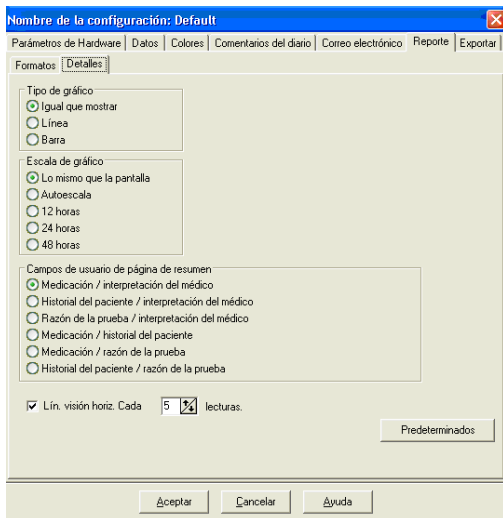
Nombre de la configuración: Default

Parámetros de Hardware | Datos | Colores | Comentarios del diario | Correo electrónico | Reporte | Exportar

Formatos | Detalles

Tipo de gráfico
Igual que mostrar
Línea
Barra

Escala de gráfico
Lo mismo que la pantalla
Autoescala
12 horas
24 horas
48 horas

Campos de usuario de página de resumen
Medicación / interpretación del médico
Historial del paciente / interpretación del médico
Razón de la prueba / interpretación del médico
Medicación / historial del paciente
Medicación / razón de la prueba
Historial del paciente / razón de la prueba

Lín. visión horiz. Cada 5 lecturas.

Predeterminados

Aceptar | Cancelar | Ayuda